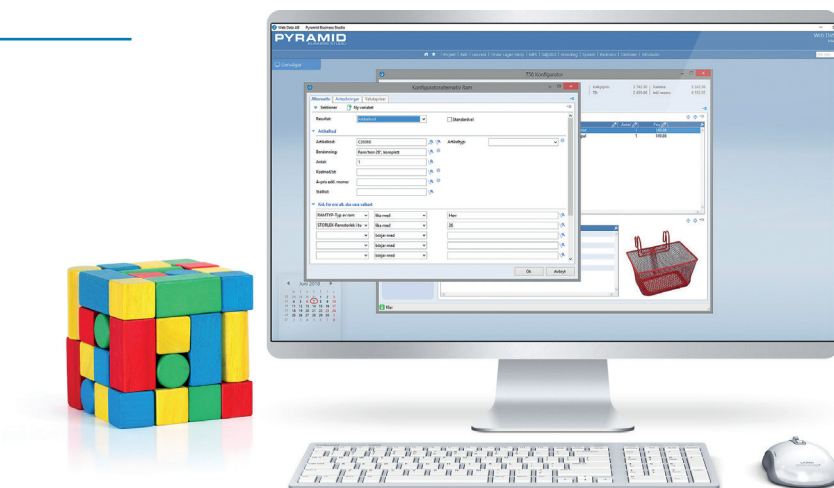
PYRAMID
BUSINESS STUDIO

TW Konfigurator

Konfigurationsalternativ (Bam)

Alternativ | Anteckningar | Villkorsrader

Resultat
Standardval

Artikelrad
Artikelkod C26050
Artikeltyp
Benämning Reservhem 26", komplett
Antal 1
Radrenad/st
A-pris exkl. moms
Stattext

RAMTYP-Typ av ram | lika med | Herr
STORLEK-Ramstorlek i tum | lika med | 26
börjar med
börjar med
börjar med

Ok | Avbryt

Juni 2018